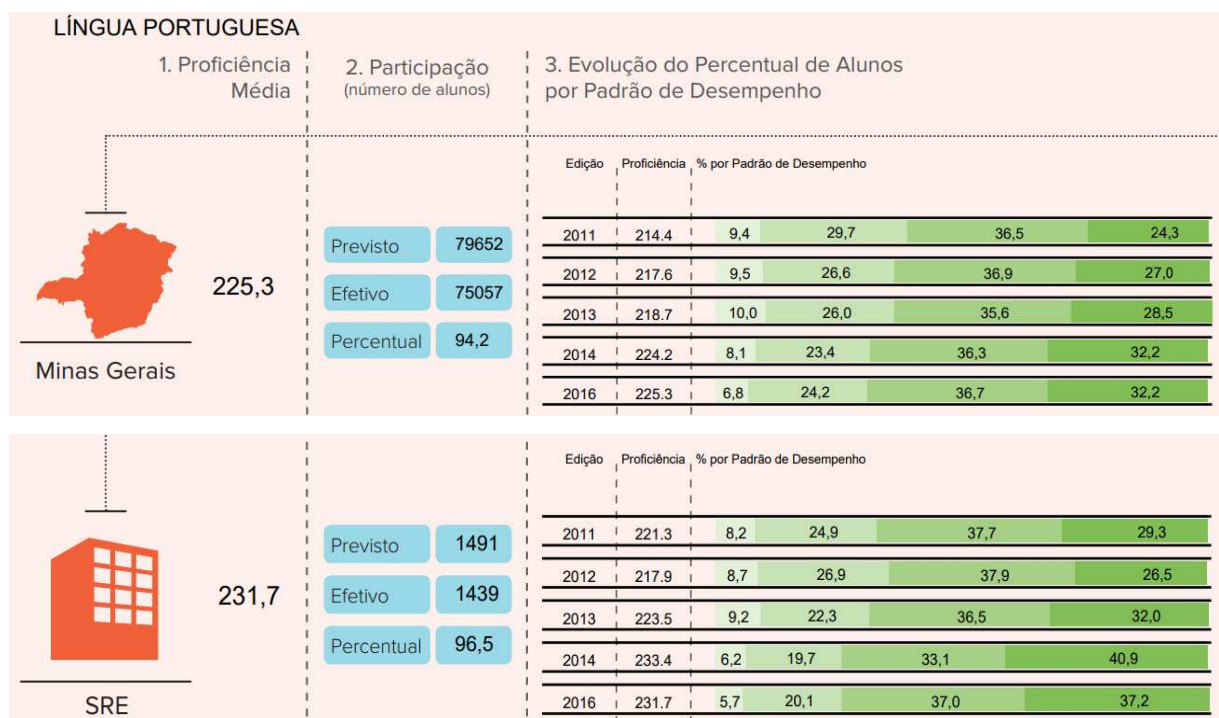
LÍNGUA PORTUGUESA

1. Proficiência Média

2. Participação (número de alunos)

3. Evolução do Percentual de Alunos por Padrão de Desempenho

225,3

Minas Gerais

| Previsto | 79652 |
|---|---|
| Efetivo | 75057 |
| Percentual | 94,2 |

| Edição | Proficiência | % por Padrão de Desempenho | | | |
|---|---|---|---|---|---|
| 2011 | 214.4 | 9,4 | 29,7 | 36,5 | 24,3 |
| 2012 | 217.6 | 9,5 | 26,6 | 36,9 | 27,0 |
| 2013 | 218.7 | 10,0 | 26,0 | 35,6 | 28,5 |
| 2014 | 224.2 | 8,1 | 23,4 | 36,3 | 32,2 |
| 2016 | 225.3 | 6,8 | 24,2 | 36,7 | 32,2 |

231,7

SRE

| Previsto | 1491 |
|---|---|
| Efetivo | 1439 |
| Percentual | 96,5 |

| Edição | Proficiência | % por Padrão de Desempenho | | | |
|---|---|---|---|---|---|
| 2011 | 221.3 | 8,2 | 24,9 | 37,7 | 29,3 |
| 2012 | 217.9 | 8,7 | 26,9 | 37,9 | 26,5 |
| 2013 | 223.5 | 9,2 | 22,3 | 36,5 | 32,0 |
| 2014 | 233.4 | 6,2 | 19,7 | 33,1 | 40,9 |
| 2016 | 231.7 | 5,7 | 20,1 | 37,0 | 37,2 |